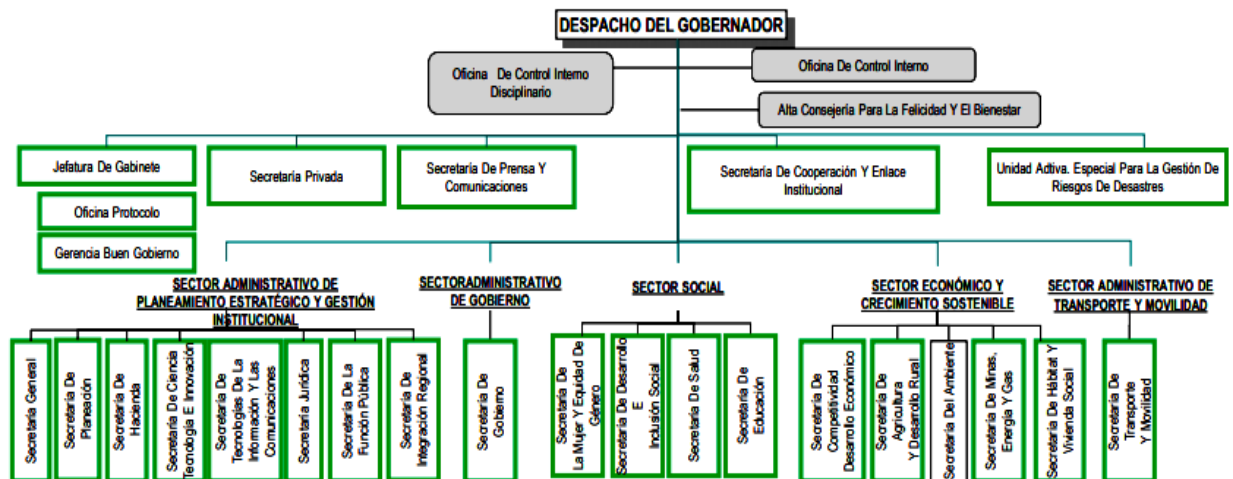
DESPACHO DEL GOBERNADOR

Oficina De Control Interno Disciplinario

Oficina De Control Interno

Alta Consejería Para La Felicidad Y El Bienestar

Jefatura De Gabinete

Oficina Protocolo

Gerencia Buen Gobierno

Secretaría Privada

Secretaría De Prensa Y Comunicaciones

Secretaría De Cooperación Y Enlace Institucional

Unidad Adtiva. Especial Para La Gestión De Riesgos De Desastres

SECTOR ADMINISTRATIVO DE PLANEAMIENTO ESTRATÉGICO Y GESTIÓN INSTITUCIONAL

Secretaría General

Secretaría De Planeación

Secretaría De Hacienda

Secretaría De Ciencia Tecnología E Innovación

Secretaría De Tecnologías De La Información Y Las Comunicaciones

Secretaría Jurídica

Secretaría De La Función Pública

Secretaría De Integración Regional

SECTORADMINISTRATIVO DE GOBIERNO

Secretaría De Gobierno

SECTOR SOCIAL

Secretaría De La Mujer Y Equidad De Género

Secretaría De Desarrollo E Inclusión Social

Secretaría De Salud

Secretaría De Educación

SECTOR ECONÓMICO Y CRECIMIENTO SOSTENIBLE

Secretaría De Competitividad Desarrollo Económico

Secretaría De Agricultura Y Desarrollo Rural

Secretaría Del Ambiente

Secretaría De Minas, Energía Y Gas

Secretaría De Hábitat Y Vivienda Social

SECTOR ADMINISTRATIVO DE TRANSPORTE Y MOVILIDAD

Secretaría De Transporte Y Movilidad